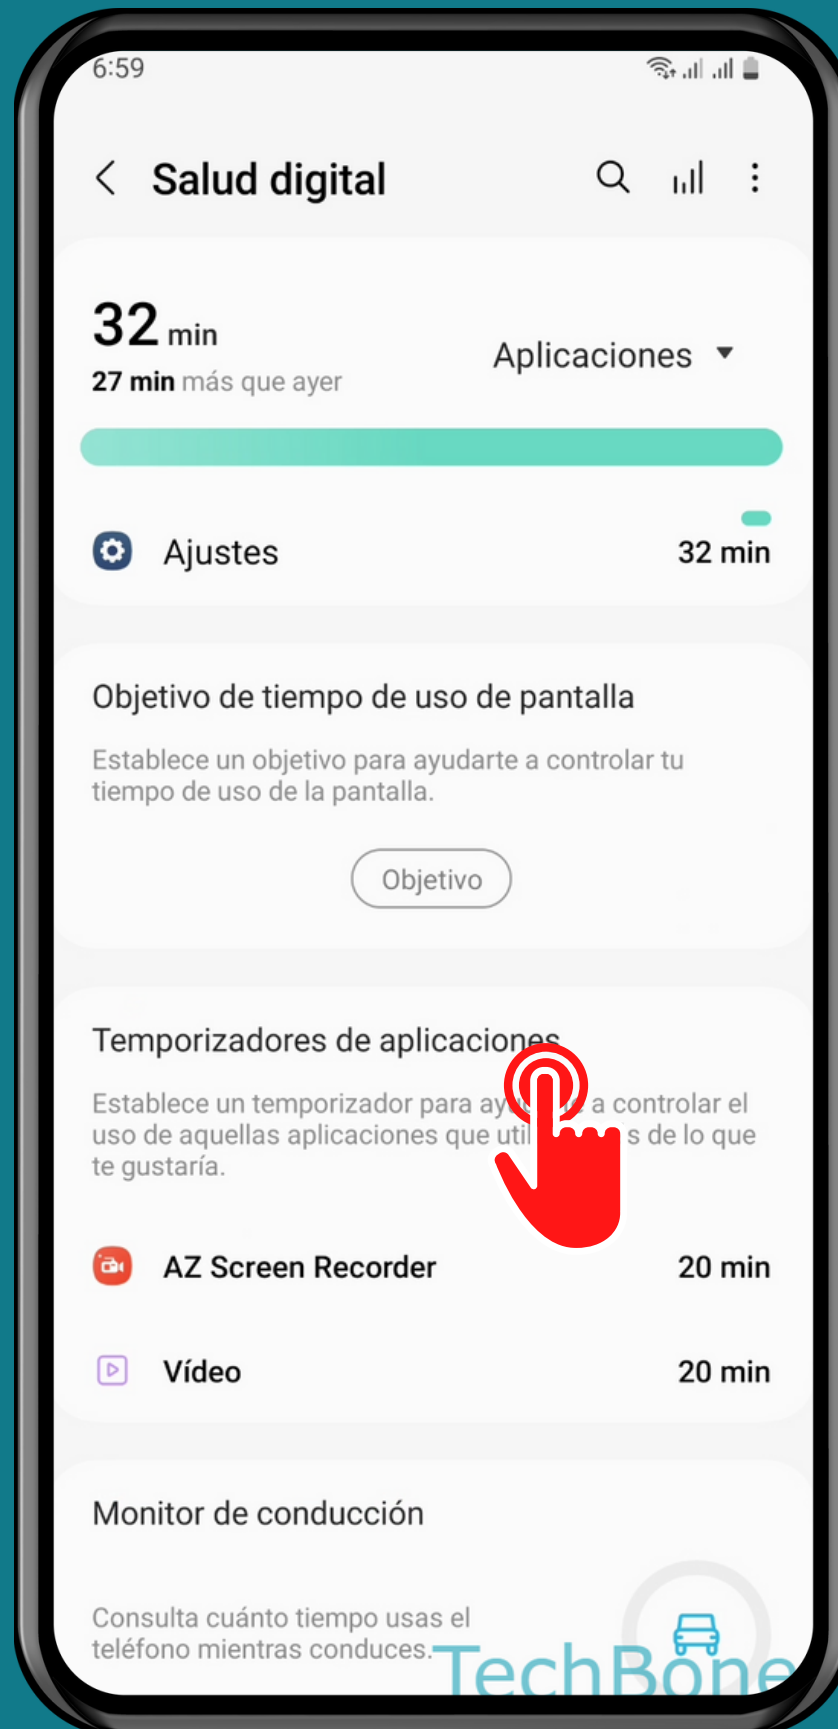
6:59

Salud digital

32 min
27 min más que ayer

Aplicaciones

Ajustes 32 min

Objetivo de tiempo de uso de pantalla

Establece un objetivo para ayudarte a controlar tu tiempo de uso de la pantalla.

Objetivo

Temporizadores de aplicaciones

Establece un temporizador para ay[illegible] a controlar el uso de aquellas aplicaciones que util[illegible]s de lo que te gustaría.

AZ Screen Recorder 20 min

Vídeo 20 min

Monitor de conducción

Consulta cuánto tiempo usas el teléfono mientras conduces.

TechBone